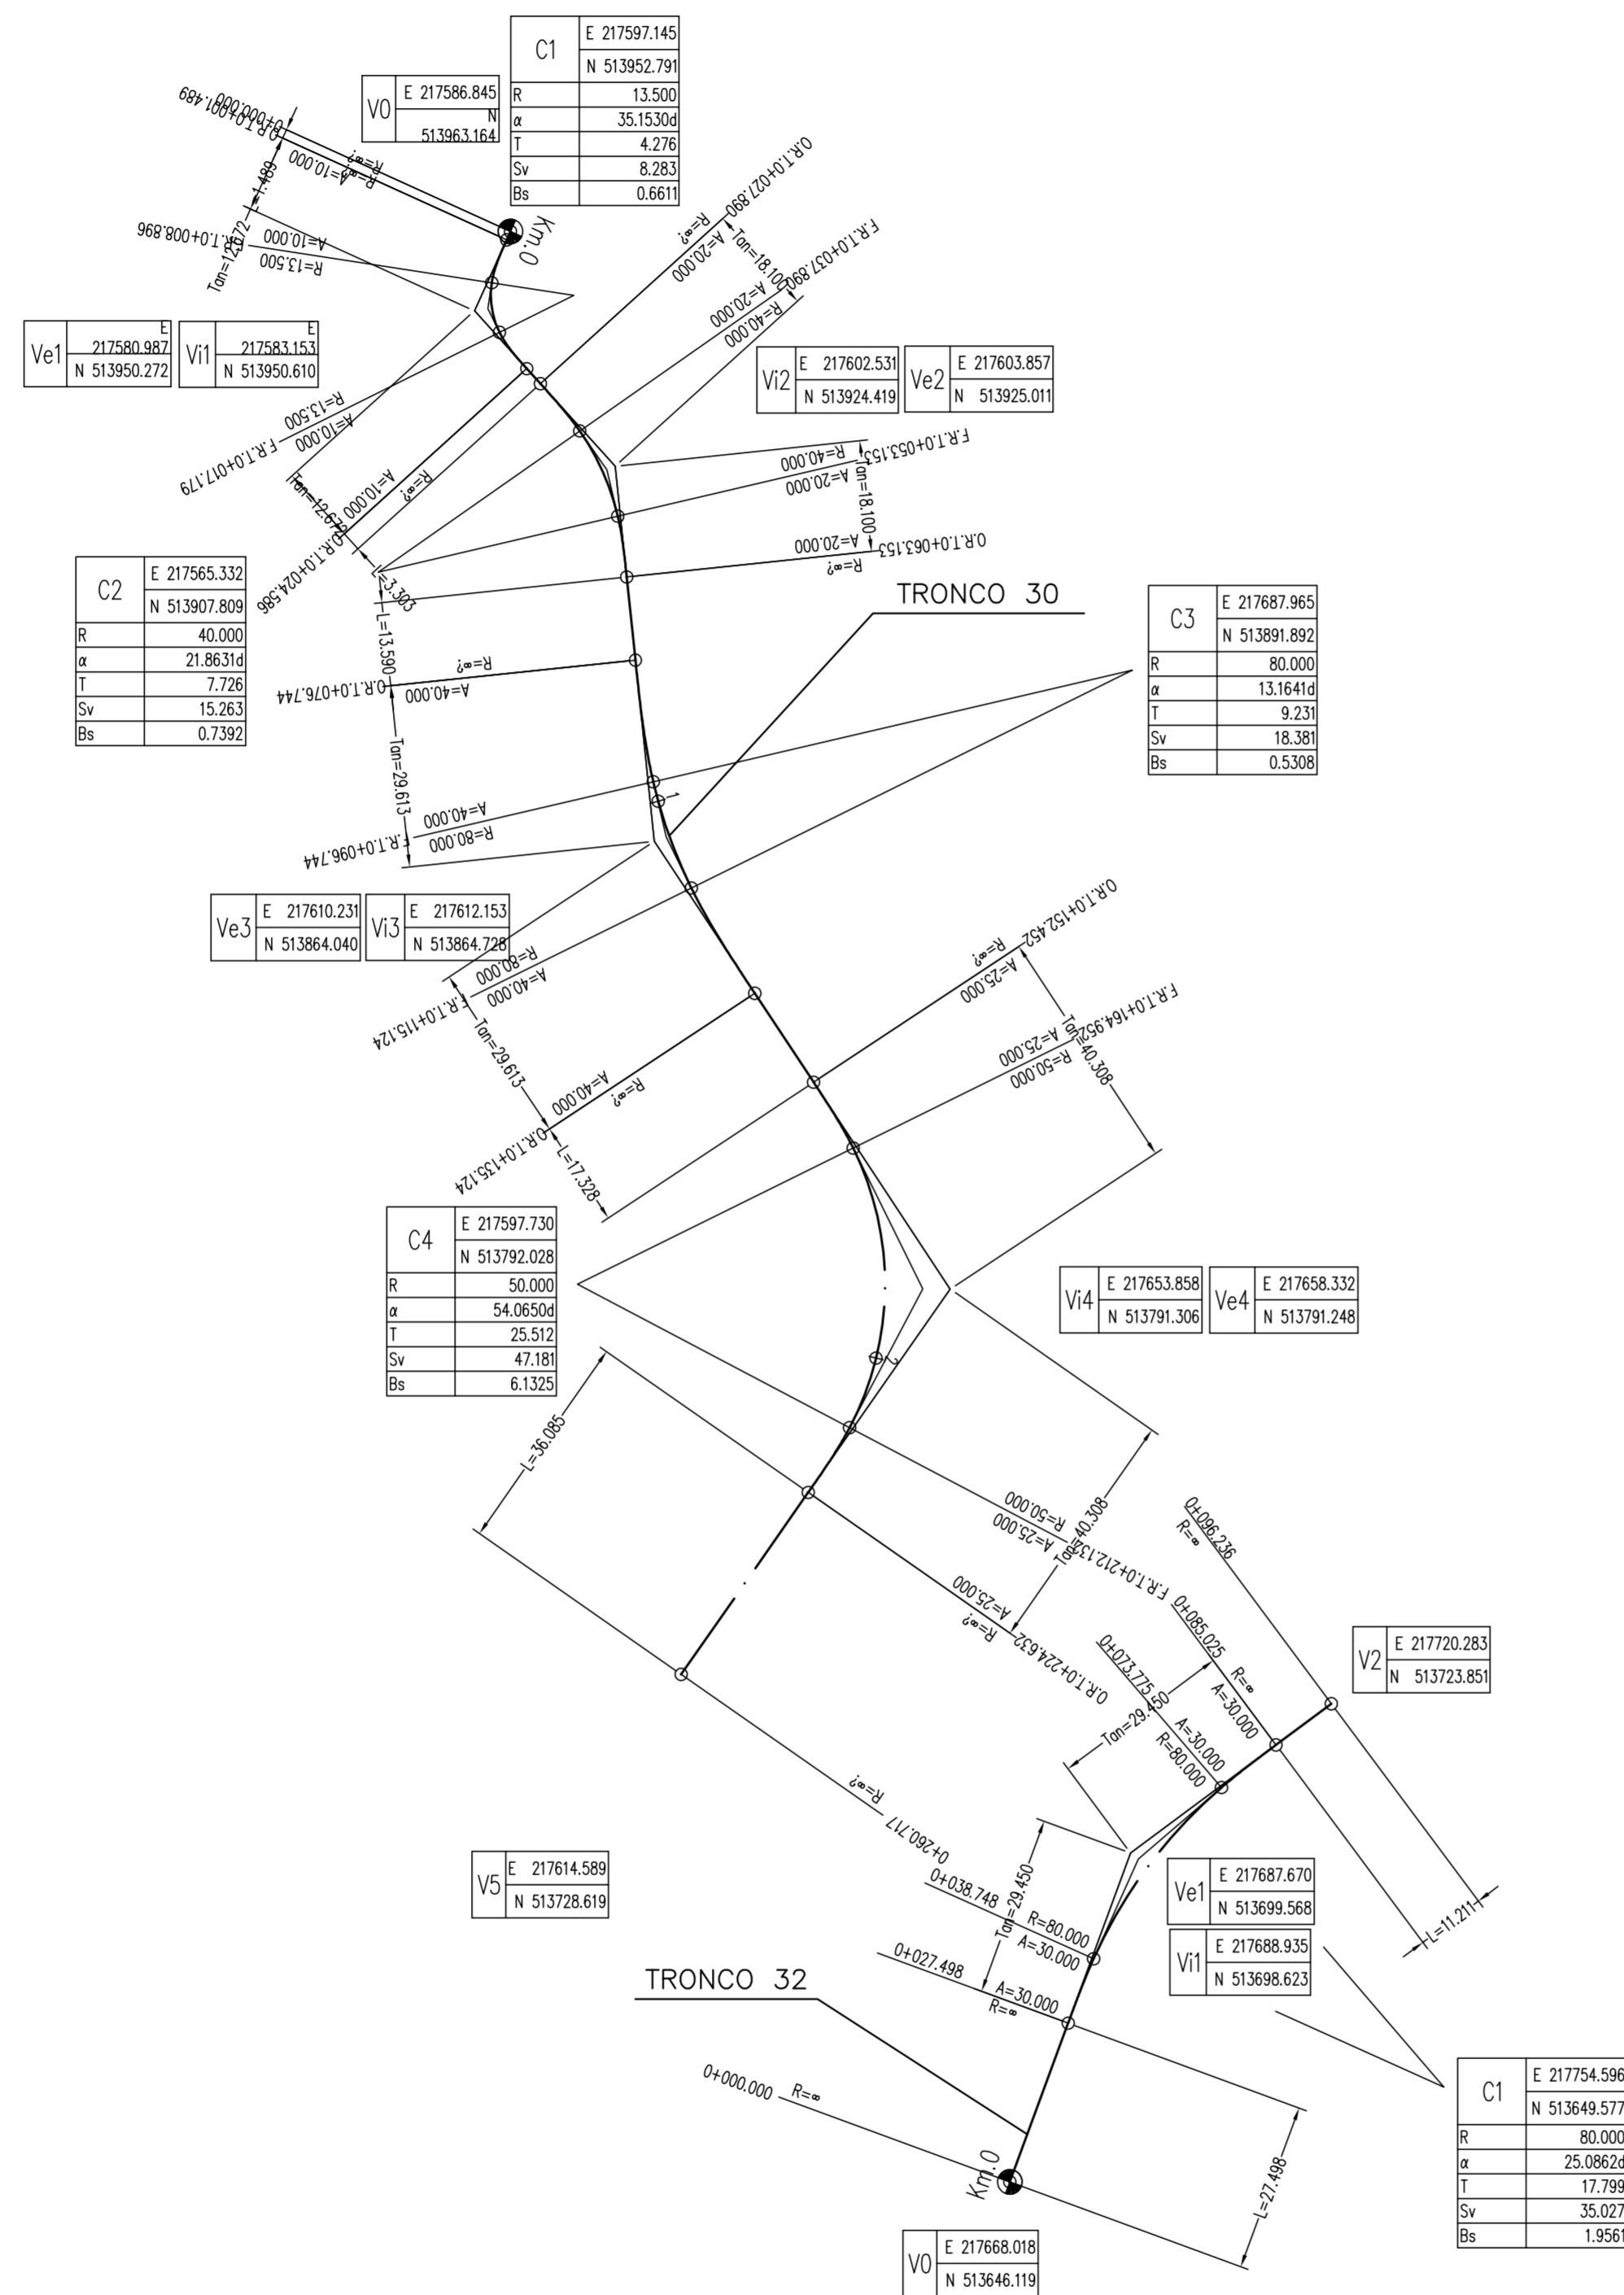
| C1 | E 217597.145 |
|---|---|
| | N 513952.791 |
| R | 13.500 |
| α | 35.1530d |
| T | 4.276 |
| Sv | 8.283 |
| Bs | 0.6611 |

| V0 | E 217586.845 |
|---|---|
| | N 513963.164 |

O.R.T.0+001.489
0+000.000
R=∞?
A=10.000
1.489
Km.0
O.R.T.0+027.890
R=∞?
A=20.000
Tan=18.100
F.R.T.0+037.890
A=20.000
R=40.000
F.R.T.0+008.896
A=10.000
R=13.500
Tan=12.672

| Ve1 | E 217580.987 |
|---|---|
| | N 513950.272 |

| Vi1 | E 217583.153 |
|---|---|
| | N 513950.610 |

| Vi2 | E 217602.531 |
|---|---|
| | N 513924.419 |

| Ve2 | E 217603.857 |
|---|---|
| | N 513925.011 |

R=13.500
A=10.000
F.R.T.0+017.179
A=10.000
R=∞?
Tan=12.672
O.R.T.0+024.586
F.R.T.0+053.153
R=40.000
A=20.000
Tan=18.100
A=20.000
R=∞?
O.R.T.0+063.153
L=3.303

| C2 | E 217565.332 |
|---|---|
| | N 513907.809 |
| R | 40.000 |
| α | 21.8631d |
| T | 7.726 |
| Sv | 15.263 |
| Bs | 0.7392 |

TRONCO 30

| C3 | E 217687.965 |
|---|---|
| | N 513891.892 |
| R | 80.000 |
| α | 13.1641d |
| T | 9.231 |
| Sv | 18.381 |
| Bs | 0.5308 |

L=13.590
R=∞?
A=40.000
O.R.T.0+076.744
Tan=29.613
A=40.000
R=80.000
F.R.T.0+096.744
1

| Ve3 | E 217610.231 |
|---|---|
| | N 513864.040 |

| Vi3 | E 217612.153 |
|---|---|
| | N 513864.728 |

R=80.000
A=40.000
F.R.T.0+115.124
Tan=29.613
A=40.000
R=∞?
O.R.T.0+135.124
L=17.328
O.R.T.0+152.452
R=∞?
A=25.000
F.R.T.0+164.952
A=25.000
R=50.000
Tan=40.308

| C4 | E 217597.730 |
|---|---|
| | N 513792.028 |
| R | 50.000 |
| α | 54.0650d |
| T | 25.512 |
| Sv | 47.181 |
| Bs | 6.1325 |

| Vi4 | E 217653.858 |
|---|---|
| | N 513791.306 |

| Ve4 | E 217658.332 |
|---|---|
| | N 513791.248 |

2
L=36.085
R=50.000
A=25.000
Tan=40.308
F.R.T.0+212.132
A=25.000
R=∞?
O.R.T.0+224.632
0+096.236
R=∞
0+085.025
R=∞
A=30.000
0+073.775
Tan=29.450
A=30.000
R=80.000

| V2 | E 217720.283 |
|---|---|
| | N 513723.851 |

R=∞?
0+260.717
0+038.748
Tan=29.450
R=80.000
A=30.000
0+027.498
A=30.000
R=∞

| V5 | E 217614.589 |
|---|---|
| | N 513728.619 |

| Ve1 | E 217687.670 |
|---|---|
| | N 513699.568 |

| Vi1 | E 217688.935 |
|---|---|
| | N 513698.623 |

L=11.211

TRONCO 32

0+000.000 R=∞
Km.0
L=27.498

| C1 | E 217754.596 |
|---|---|
| | N 513649.577 |
| R | 80.000 |
| α | 25.0862d |
| T | 17.799 |
| Sv | 35.027 |
| Bs | 1.9561 |

| V0 | E 217668.018 |
|---|---|
| | N 513646.119 |